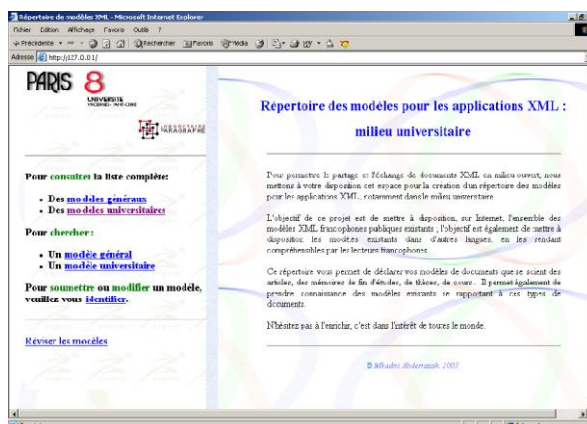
Répertoire des modèles XML - Microsoft Internet Explorer

Fichier Edition Affichage Favoris Outils ?

Précédente Rechercher Favoris Média

Adresse http://127.0.0.1/

PARIS 8
UNIVERSITÉ VINCENNES-SAINT-DENIS

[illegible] PARAGRAPHE

Pour consulter la liste complète:

- Des modèles généraux
- Des modèles universitaires

Pour chercher :

- Un modèle général
- Un modèle universitaire

Pour soumettre ou modifier un modèle, veuillez vous identifier.

Réviser les modèles

Répertoire des modèles pour les applications XML : milieu universitaire

Pour permettre le partage et l'échange de documents XML en milieu ouvert, nous mettons à votre disposition cet espace pour la création d'un répertoire des modèles pour les applications XML, notamment dans le milieu universitaire.

L'objectif de ce projet est de mettre à disposition, sur Internet, l'ensemble des modèles XML francophones publiques existants ; l'objectif est également de mettre à disposition les modèles existants dans d'autres langues, en les rendant compréhensibles par les lecteurs francophones.

Ce répertoire vous permet de déclarer vos modèles de documents que ce soient des articles, des mémoires de fin d'études, de thèses, de cours... Il permet également de prendre connaissance des modèles existants se rapportant à ces types de documents.

N'hésitez pas à l'enrichir, c'est dans l'intérêt de toutes le monde.

© Mkadmi Abderrazak, 2002